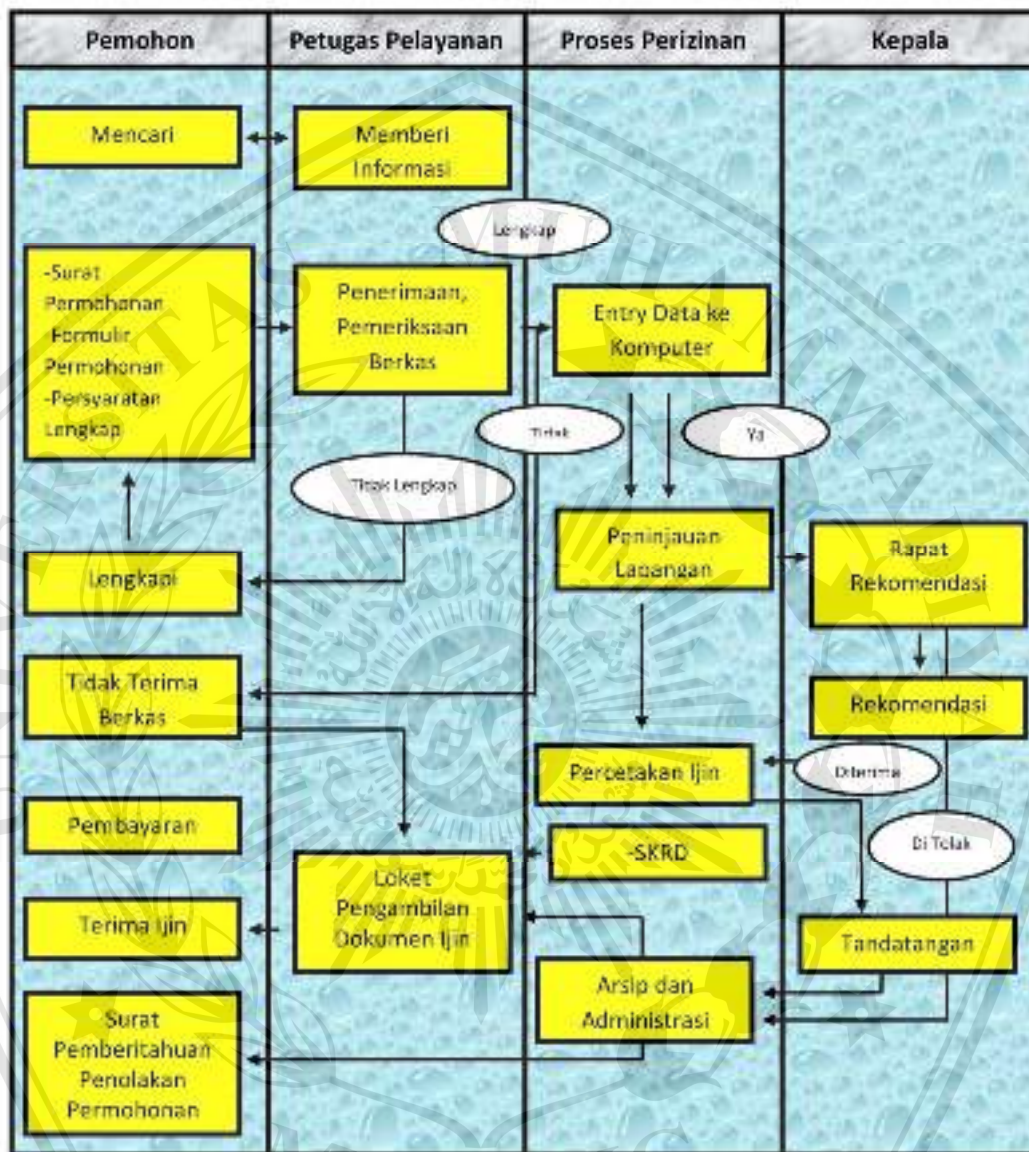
| Pemohon | Petugas Pelayanan | Proses Perizinan | Kepala |
|---|---|---|---|

Mencari

Memberi Informasi

Lengkap

-Surat Permohonan -Formulir Permohonan -Persyaratan Lengkap

Penerimaan, Pemeriksaan Berkas

Entry Data ke Komputer

Tidak

Ya

Tidak Lengkap

Peninjauan Lapangan

Rapat Rekomendasi

Lengkapi

Tidak Terima Berkas

Rekomendasi

Percetakan Ijin

Diterima

Pembayaran

-SKRD

Di Tolak

Loket Pengambilan Dokumen Ijin

Terima Ijin

Tandatangan

Arsip dan Administrasi

Surat Pemberitahuan Penolakan Permohonan